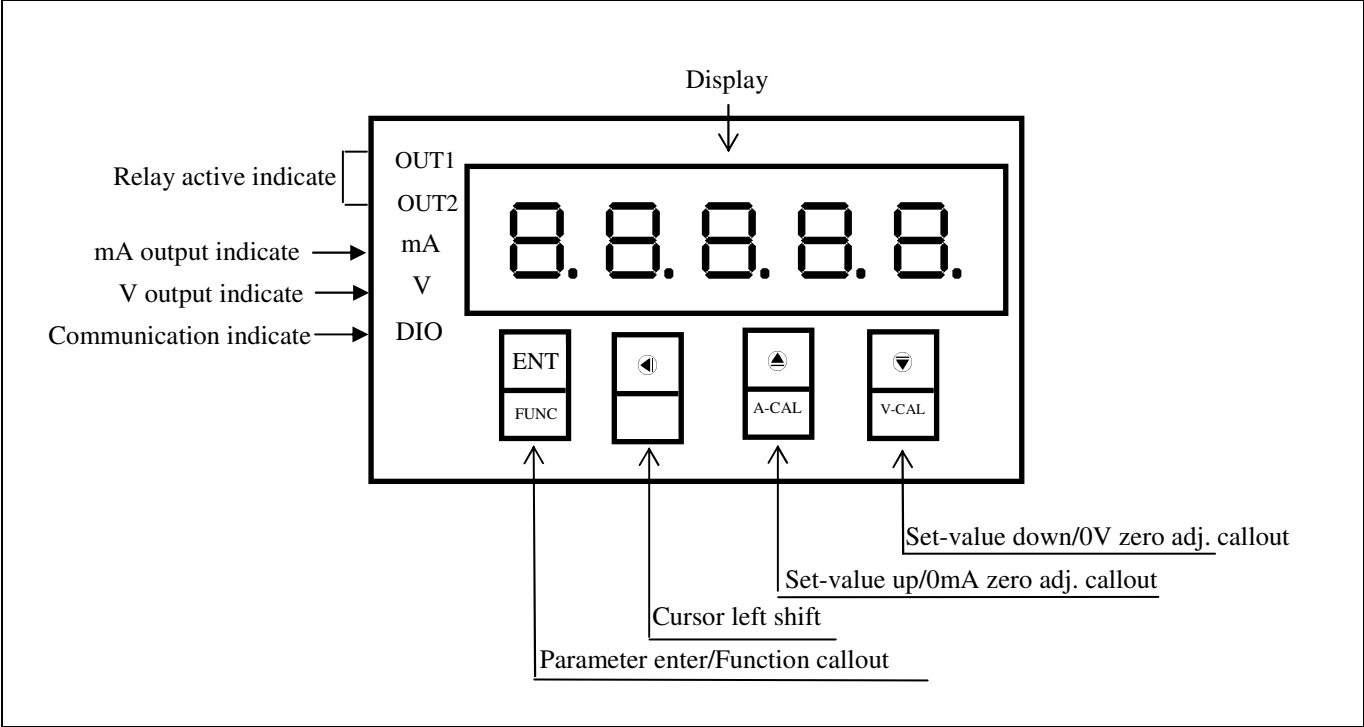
Display

Relay active indicate

OUT1

OUT2

mA output indicate

mA

V output indicate

V

Communication indicate

DIO

8.8.8.8.8.

ENT

FUNC

A-CAL

V-CAL

Set-value down/0V zero adj. callout

Set-value up/0mA zero adj. callout

Cursor left shift

Parameter enter/Function callout